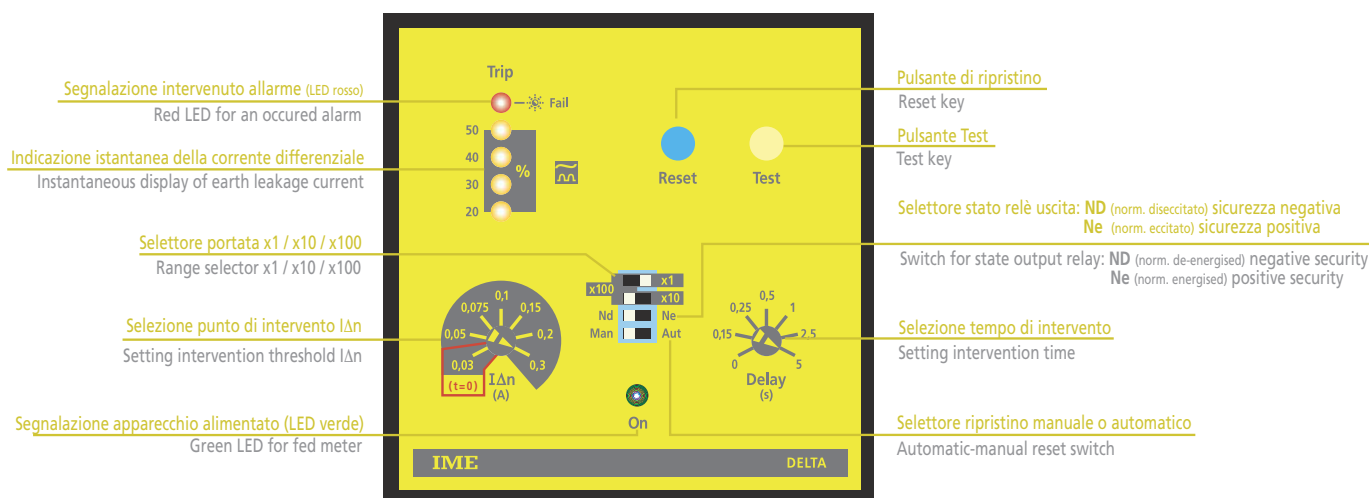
Segnalazione intervenuto allarme (LED rosso)
Red LED for an occured alarm

Indicazione istantanea della corrente differenziale
Instantaneous display of earth leakage current

Selettore portata x1 / x10 / x100
Range selector x1 / x10 / x100

Selezione punto di intervento IΔn
Setting intervention threshold IΔn

Segnalazione apparecchio alimentato (LED verde)
Green LED for fed meter

Trip
Fail
50
40
30
20
%

Reset
Test

x1
x100
x10
Nd
Ne
Man
Aut

0,075
0,1
0,15
0,05
0,2
0,03
0,3
(t=0)
IΔn
(A)

0,5
0,25
1
0,15
2,5
0
5
Delay
(s)

On

IME
DELTA

Pulsante di ripristino
Reset key

Pulsante Test
Test key

Selettore stato relè uscita: ND (norm. diseccitato) sicurezza negativa
Ne (norm. eccitato) sicurezza positiva

Switch for state output relay: ND (norm. de-energised) negative security
Ne (norm. energised) positive security

Selezione tempo di intervento
Setting intervention time

Selettore ripristino manuale o automatico
Automatic-manual reset switch